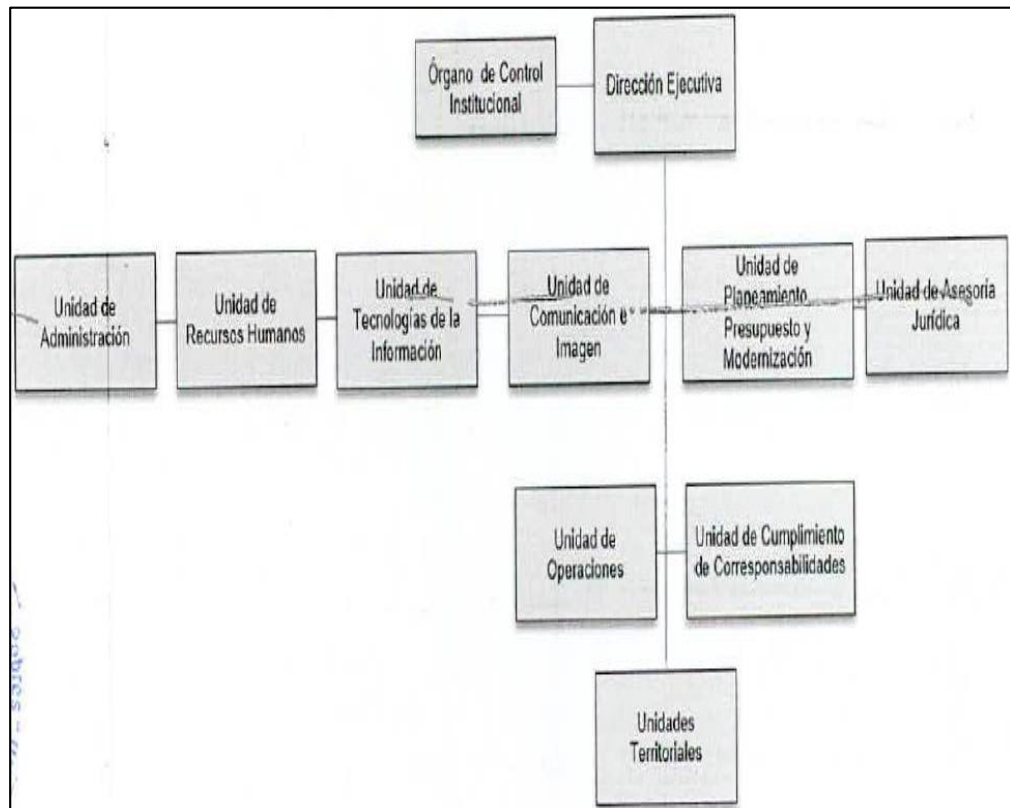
Órgano de Control Institucional

Dirección Ejecutiva

Unidad de Administración

Unidad de Recursos Humanos

Unidad de Tecnologías de la Información

Unidad de Comunicación e Imagen

Unidad de Planeamiento, Presupuesto y Modernización

Unidad de Asesoría Jurídica

Unidad de Operaciones

Unidad de Cumplimiento de Corresponsabilidades

Unidades Territoriales

pobres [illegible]